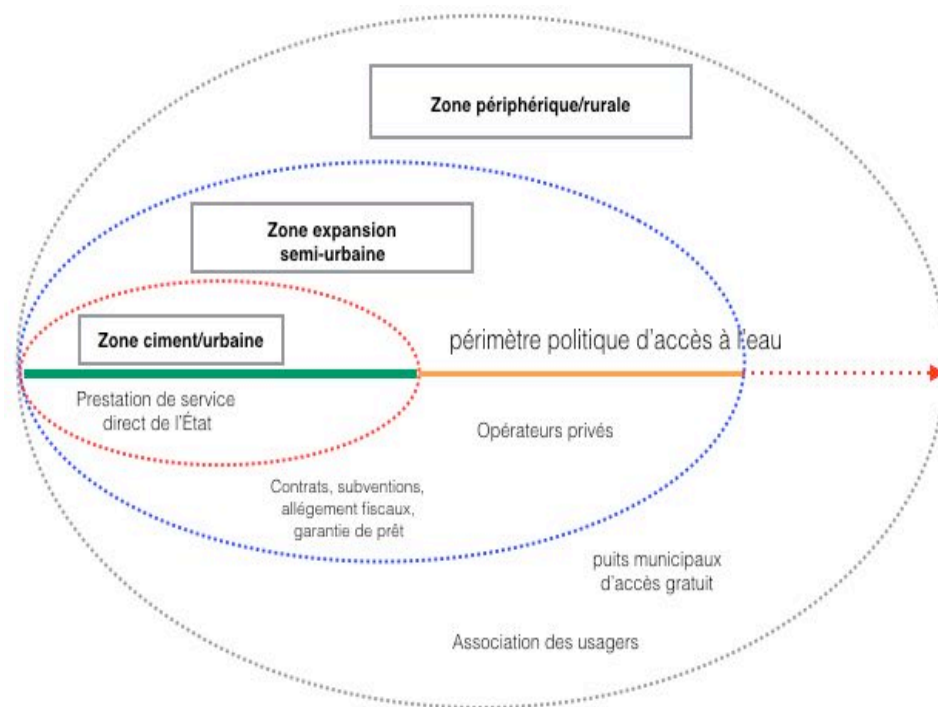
Zone périphérique/rurale

Zone expansion semi-urbaine

Zone ciment/urbaine

périmètre politique d'accès à l'eau

Prestation de service direct de l'État

Opérateurs privés

Contrats, subventions, allégement fiscaux, garantie de prêt

puits municipaux d'accès gratuit

Association des usagers